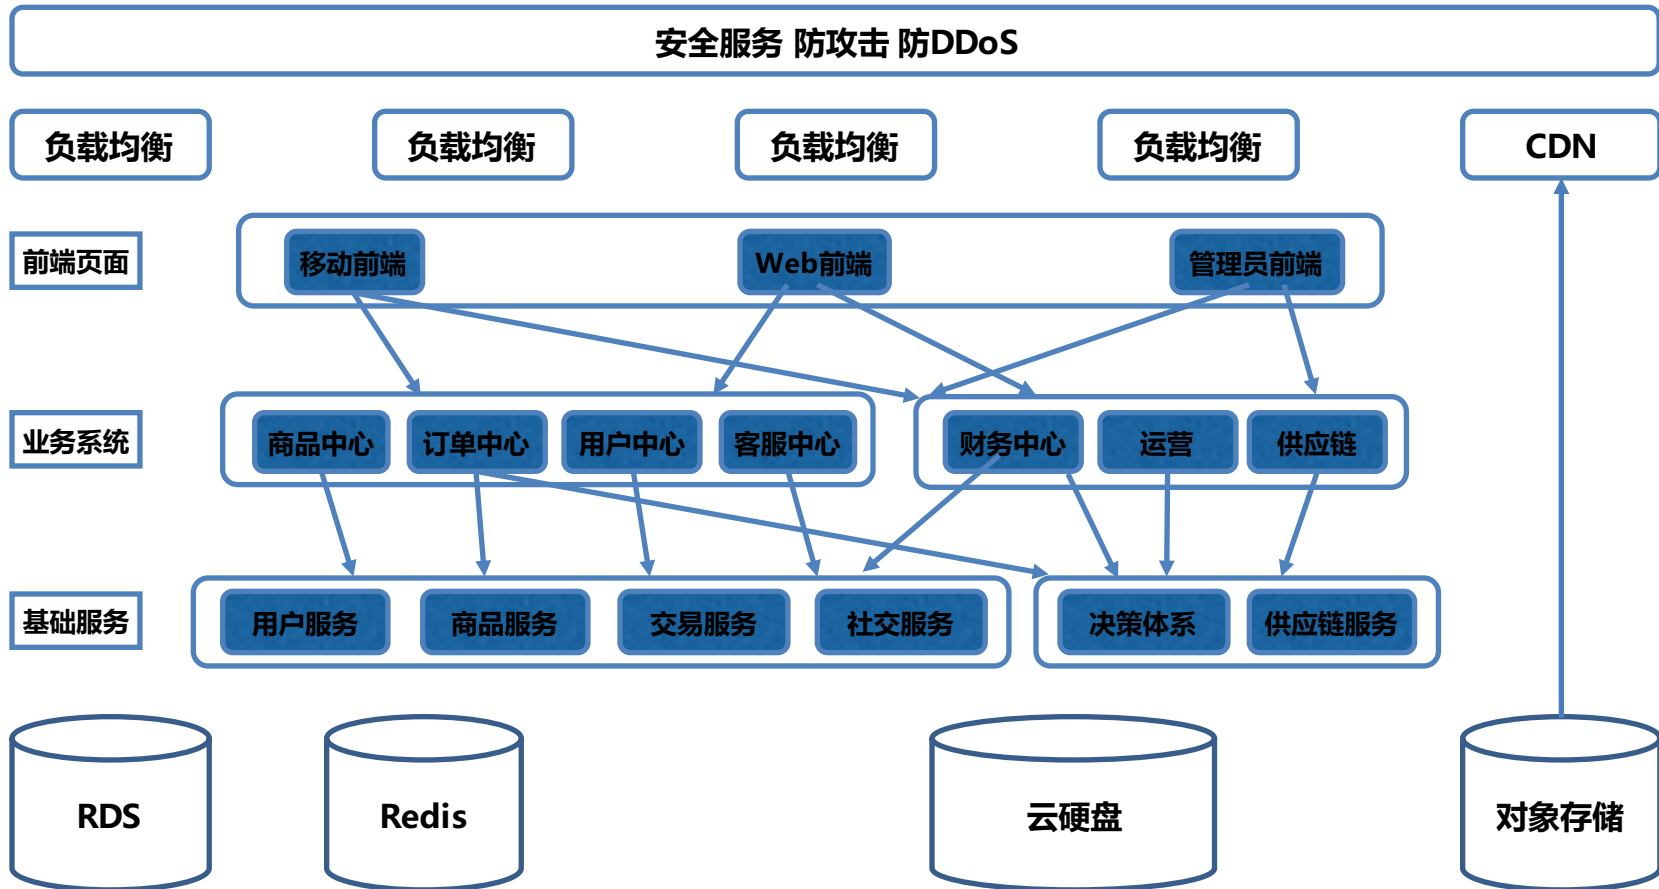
安全服务 防攻击 防DDoS

负载均衡

负载均衡

负载均衡

负载均衡

CDN

前端页面

移动前端

Web前端

管理员前端

业务系统

商品中心

订单中心

用户中心

客服中心

财务中心

运营

供应链

基础服务

用户服务

商品服务

交易服务

社交服务

决策体系

供应链服务

RDS

Redis

云硬盘

对象存储